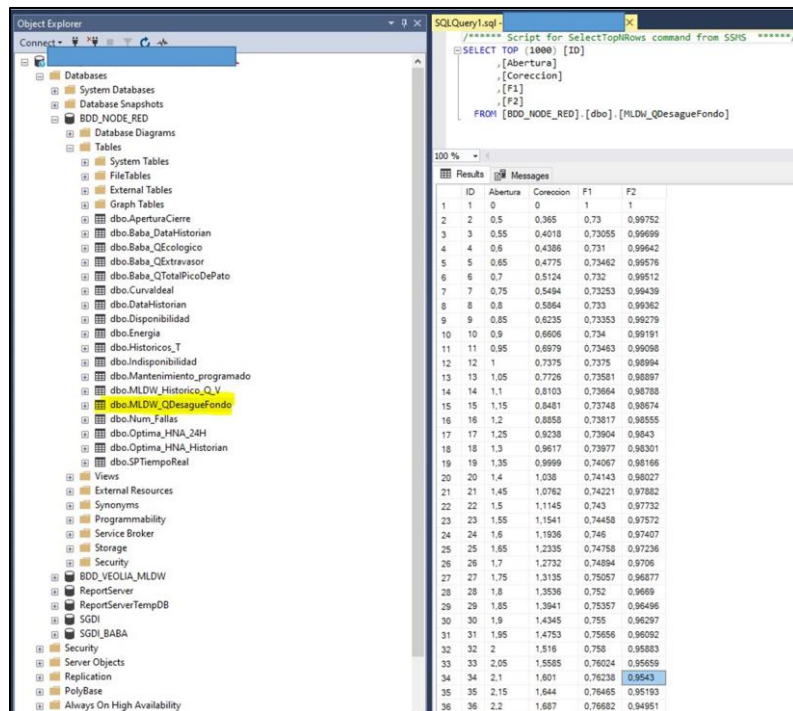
Object Explorer
Connect

Databases
System Databases
Database Snapshots
BDD_NODE_RED
Database Diagrams
Tables
System Tables
FileTables
External Tables
Graph Tables
dbo.AperturaCierre
dbo.Baba_DataHistorian
dbo.Baba_QEcologico
dbo.Baba_QExtravasor
dbo.Baba_QTotalPicoDePato
dbo.Curvaldeal
dbo.DataHistorian
dbo.Disponibilidad
dbo.Energia
dbo.Historicos_T
dbo.Indisponibilidad
dbo.Mantenimiento_programado
dbo.MLDW_Historico_Q_V
dbo.MLDW_QDesagueFondo
dbo.Num_Fallas
dbo.Optima_HNA_24H
dbo.Optima_HNA_Historian
dbo.SPTiempoReal
Views
External Resources
Synonyms
Programmability
Service Broker
Storage
Security
BDD_VEOLIA_MLDW
ReportServer
ReportServerTempDB
SGDI
SGDI_BABA
Security
Server Objects
Replication
PolyBase
Always On High Availability

SQLQuery1.sql -

/****** Script for SelectTopNRows command from SSMS ******/
SELECT TOP (1000) [ID]
,[Abertura]
,[Coreccion]
,[F1]
,[F2]
FROM [BDD_NODE_RED].[dbo].[MLDW_QDesagueFondo]

100 %
Results Messages

| | ID | Abertura | Coreccion | F1 | F2 |
|---|---|---|---|---|---|
| 1 | 1 | 0 | 0 | 1 | 1 |
| 2 | 2 | 0,5 | 0,365 | 0,73 | 0,99752 |
| 3 | 3 | 0,55 | 0,4018 | 0,73055 | 0,99699 |
| 4 | 4 | 0,6 | 0,4386 | 0,731 | 0,99642 |
| 5 | 5 | 0,65 | 0,4775 | 0,73462 | 0,99576 |
| 6 | 6 | 0,7 | 0,5124 | 0,732 | 0,99512 |
| 7 | 7 | 0,75 | 0,5494 | 0,73253 | 0,99439 |
| 8 | 8 | 0,8 | 0,5864 | 0,733 | 0,99362 |
| 9 | 9 | 0,85 | 0,6235 | 0,73353 | 0,99279 |
| 10 | 10 | 0,9 | 0,6606 | 0,734 | 0,99191 |
| 11 | 11 | 0,95 | 0,6979 | 0,73463 | 0,99098 |
| 12 | 12 | 1 | 0,7375 | 0,7375 | 0,98994 |
| 13 | 13 | 1,05 | 0,7726 | 0,73581 | 0,98897 |
| 14 | 14 | 1,1 | 0,8103 | 0,73664 | 0,98788 |
| 15 | 15 | 1,15 | 0,8481 | 0,73748 | 0,98674 |
| 16 | 16 | 1,2 | 0,8858 | 0,73817 | 0,98555 |
| 17 | 17 | 1,25 | 0,9238 | 0,73904 | 0,9843 |
| 18 | 18 | 1,3 | 0,9617 | 0,73977 | 0,98301 |
| 19 | 19 | 1,35 | 0,9999 | 0,74067 | 0,98166 |
| 20 | 20 | 1,4 | 1,038 | 0,74143 | 0,98027 |
| 21 | 21 | 1,45 | 1,0762 | 0,74221 | 0,97882 |
| 22 | 22 | 1,5 | 1,1145 | 0,743 | 0,97732 |
| 23 | 23 | 1,55 | 1,1541 | 0,74458 | 0,97572 |
| 24 | 24 | 1,6 | 1,1936 | 0,746 | 0,97407 |
| 25 | 25 | 1,65 | 1,2335 | 0,74758 | 0,97236 |
| 26 | 26 | 1,7 | 1,2732 | 0,74894 | 0,9706 |
| 27 | 27 | 1,75 | 1,3135 | 0,75057 | 0,96877 |
| 28 | 28 | 1,8 | 1,3536 | 0,752 | 0,9669 |
| 29 | 29 | 1,85 | 1,3941 | 0,75357 | 0,96496 |
| 30 | 30 | 1,9 | 1,4345 | 0,755 | 0,96297 |
| 31 | 31 | 1,95 | 1,4753 | 0,75656 | 0,96092 |
| 32 | 32 | 2 | 1,516 | 0,758 | 0,95883 |
| 33 | 33 | 2,05 | 1,5585 | 0,76024 | 0,95659 |
| 34 | 34 | 2,1 | 1,601 | 0,76238 | 0,9543 |
| 35 | 35 | 2,15 | 1,644 | 0,76465 | 0,95193 |
| 36 | 36 | 2,2 | 1,687 | 0,76682 | 0,94951 |